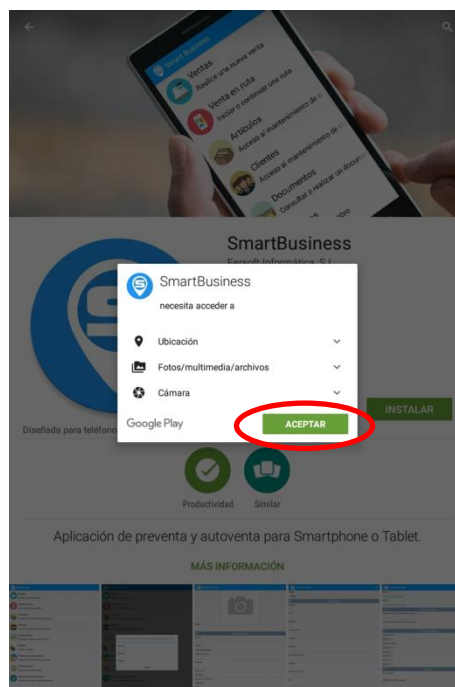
SmartBusiness
Ventas
Realice una nueva venta
Venta en ruta
Iniciar o continuar una ruta
Artículos
Acceso al mantenimiento de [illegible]
Clientes
Acceso al mantenimiento de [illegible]
Documentos
Consultar o realizar un docum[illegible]

SmartBusiness
Eocroft Informática, S.L.

SmartBusiness
necesita acceder a
Ubicación
Fotos/multimedia/archivos
Cámara
Google Play
ACEPTAR

INSTALAR
Diseñada para teléfono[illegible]

Productividad
Similar

Aplicación de preventa y autoventa para Smartphone o Tablet.

MÁS INFORMACIÓN